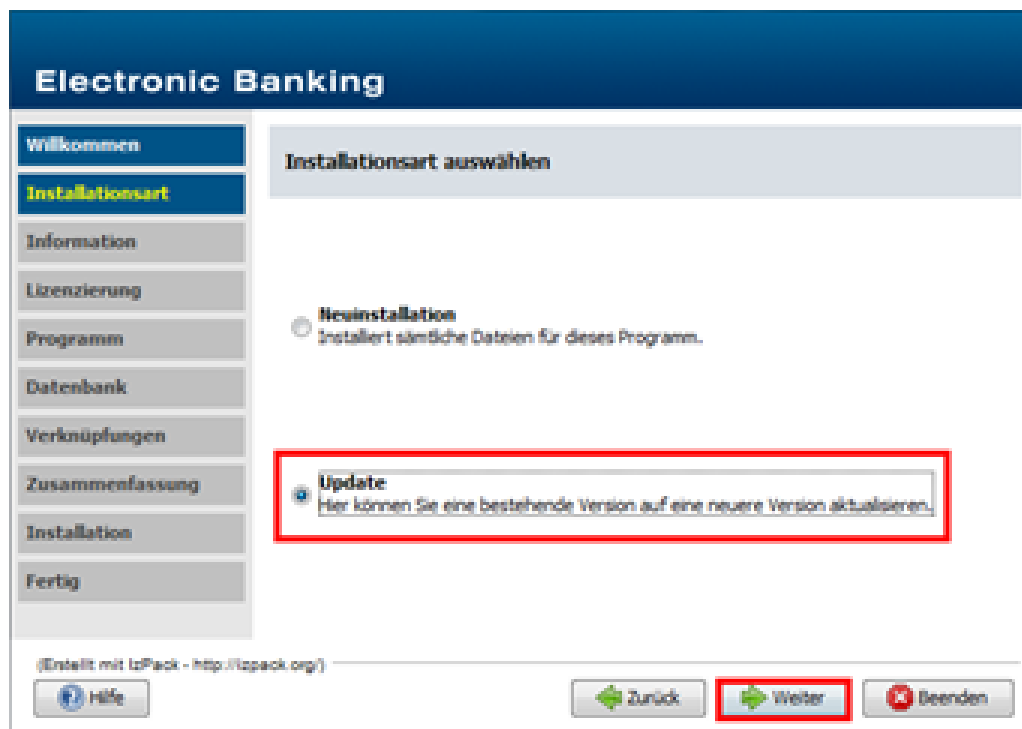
Electronic Banking

Willkommen
Installationsart
Information
Lizenzierung
Programm
Datenbank
Verknüpfungen
Zusammenfassung
Installation
Fertig

Installationsart auswählen

Neuinstallation
Installiert sämtliche Dateien für dieses Programm.

Update
Hier können Sie eine bestehende Version auf eine neuere Version aktualisieren.

(Erstellt mit IzPack - http://izpack.org/)

Hilfe
Zurück
Weiter
Beenden